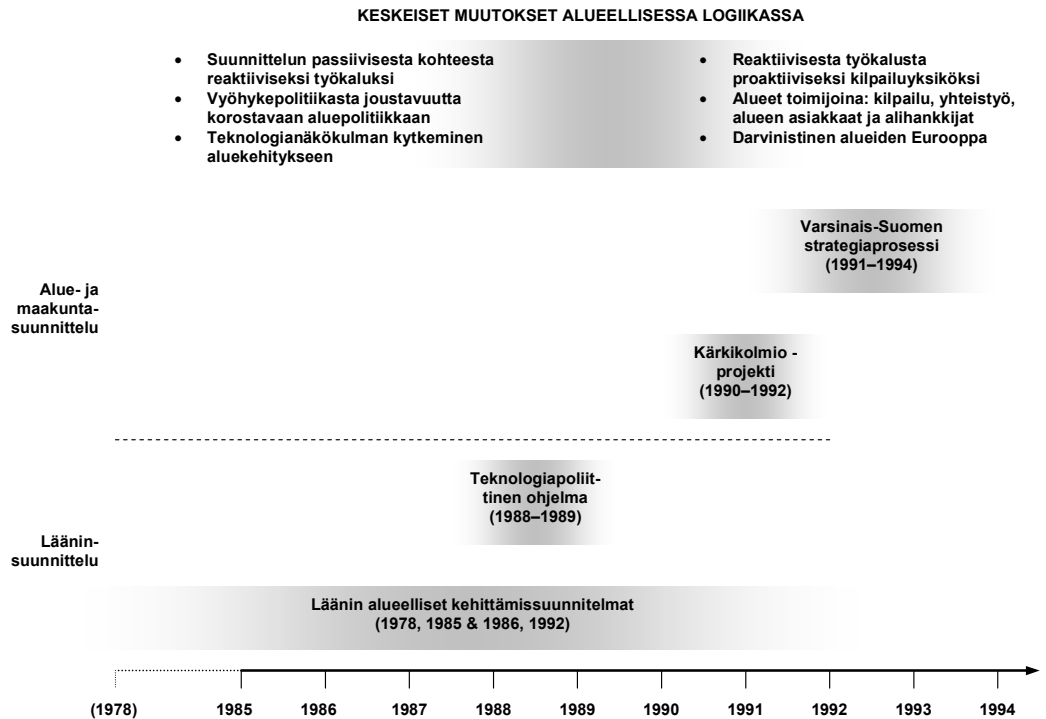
KESKEISET MUUTOKSET ALUEELLISESSA LOGIIKASSA

- Suunnittelun passiivisesta kohteesta reaktiiviseksi työkaluksi
- Vyöhykepolitiikasta joustavuutta korostavaan aluepolitiikkaan
- Teknologianäkökulman kytkeminen aluekehitykseen

- Reaktiivisesta työkalusta proaktiiviseksi kilpailuyksiköksi
- Alueet toimijoina: kilpailu, yhteistyö, alueen asiakkaat ja alihankkijat
- Darvinistinen alueiden Eurooppa

Varsinais-Suomen strategiaprosessi (1991–1994)

Alue- ja maakuntasuunnittelu

Kärkikolmio -projekti (1990–1992)

Teknologiapoliittinen ohjelma (1988–1989)

Läänin-suunnittelu

Läänin alueelliset kehittämissuunnitelmat (1978, 1985 & 1986, 1992)

(1978) 1985 1986 1987 1988 1989 1990 1991 1992 1993 1994